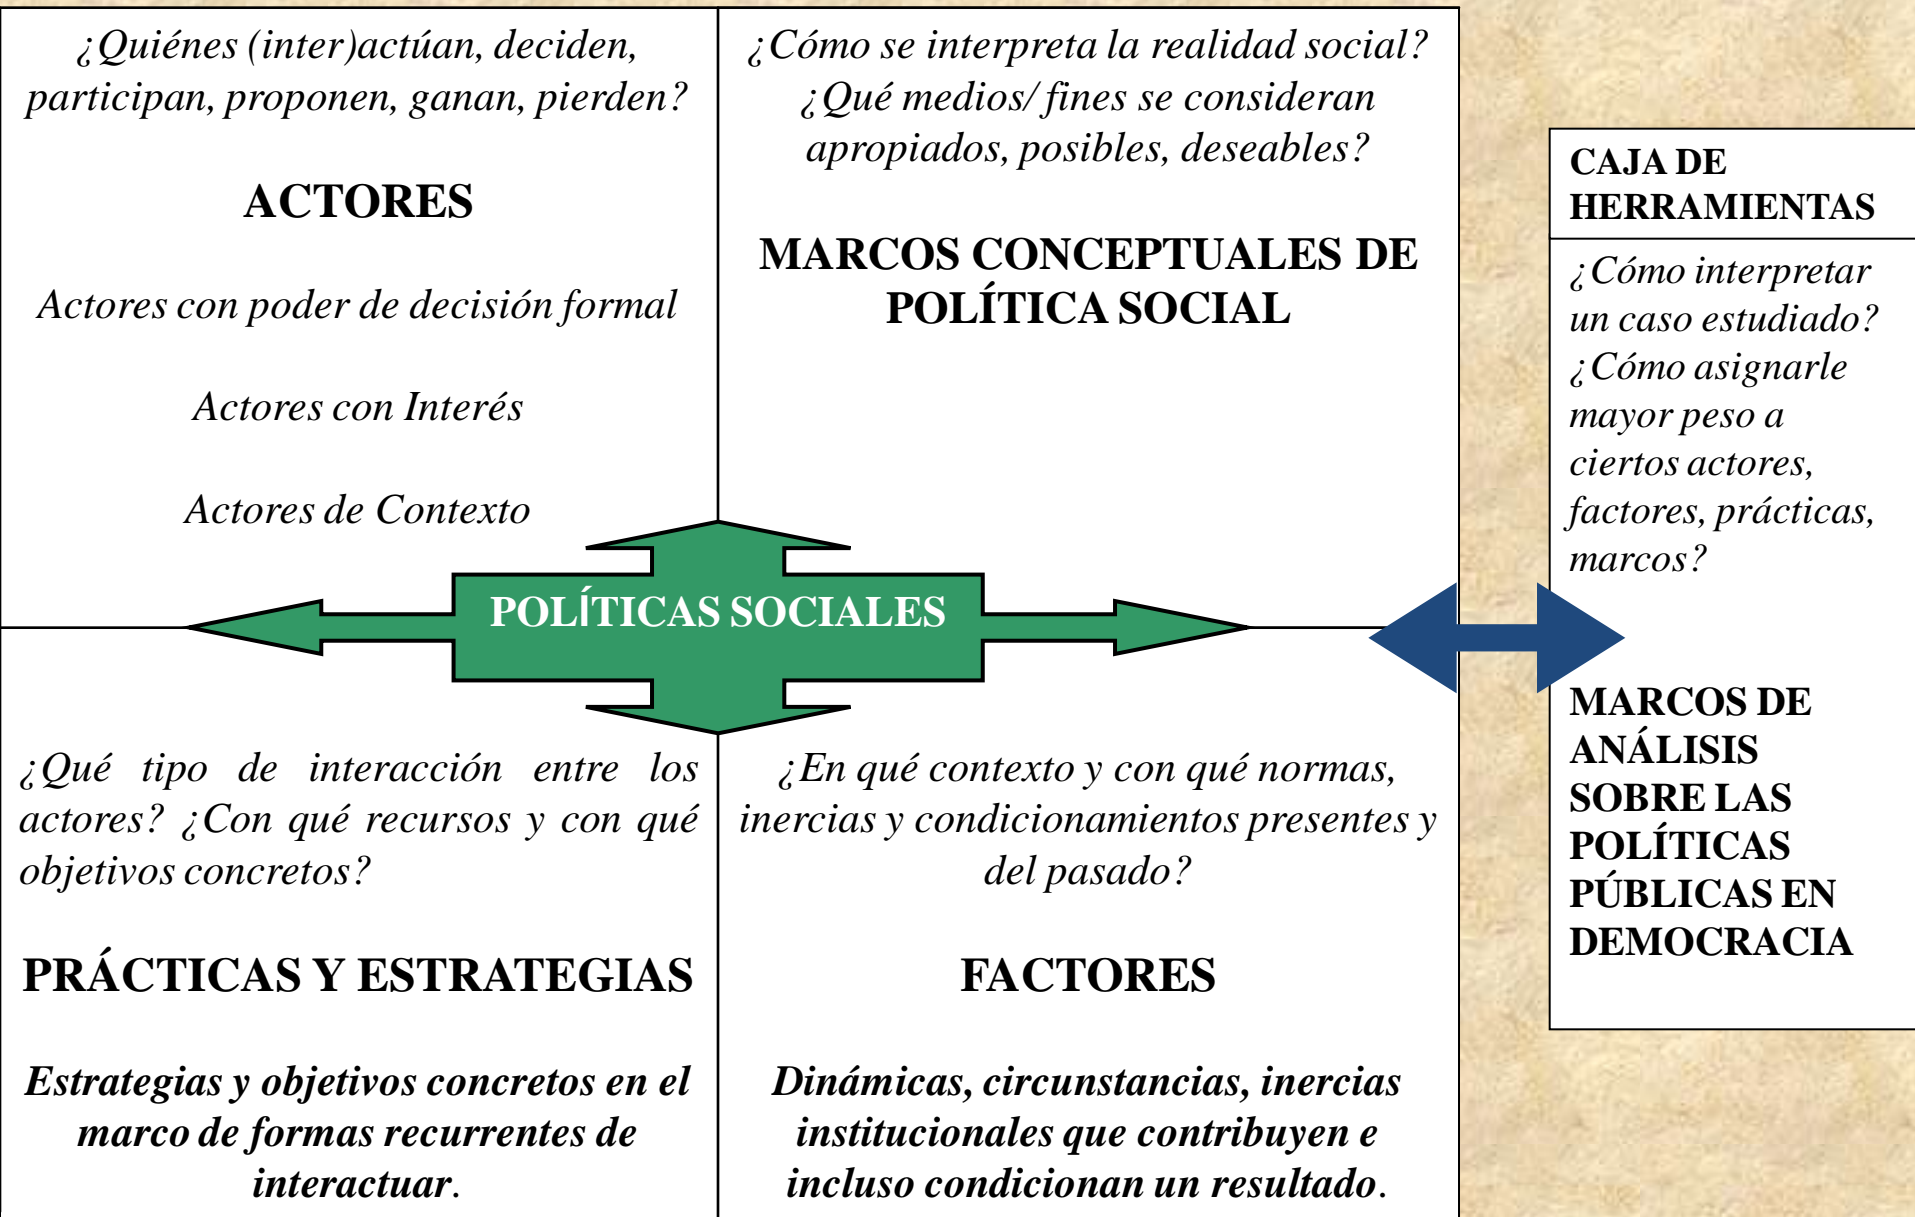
¿Quiénes (inter)actúan, deciden, participan, proponen, ganan, pierden?

ACTORES

Actores con poder de decisión formal

Actores con Interés

Actores de Contexto

¿Cómo se interpreta la realidad social? ¿Qué medios/ fines se consideran apropiados, posibles, deseables?

MARCOS CONCEPTUALES DE POLÍTICA SOCIAL

POLÍTICAS SOCIALES

CAJA DE HERRAMIENTAS

¿Cómo interpretar un caso estudiado? ¿Cómo asignarle mayor peso a ciertos actores, factores, prácticas, marcos?

MARCOS DE ANÁLISIS SOBRE LAS POLÍTICAS PÚBLICAS EN DEMOCRACIA

¿Qué tipo de interacción entre los actores? ¿Con qué recursos y con qué objetivos concretos?

PRÁCTICAS Y ESTRATEGIAS

Estrategias y objetivos concretos en el marco de formas recurrentes de interactuar.

¿En qué contexto y con qué normas, inercias y condicionamientos presentes y del pasado?

FACTORES

Dinámicas, circunstancias, inercias institucionales que contribuyen e incluso condicionan un resultado.